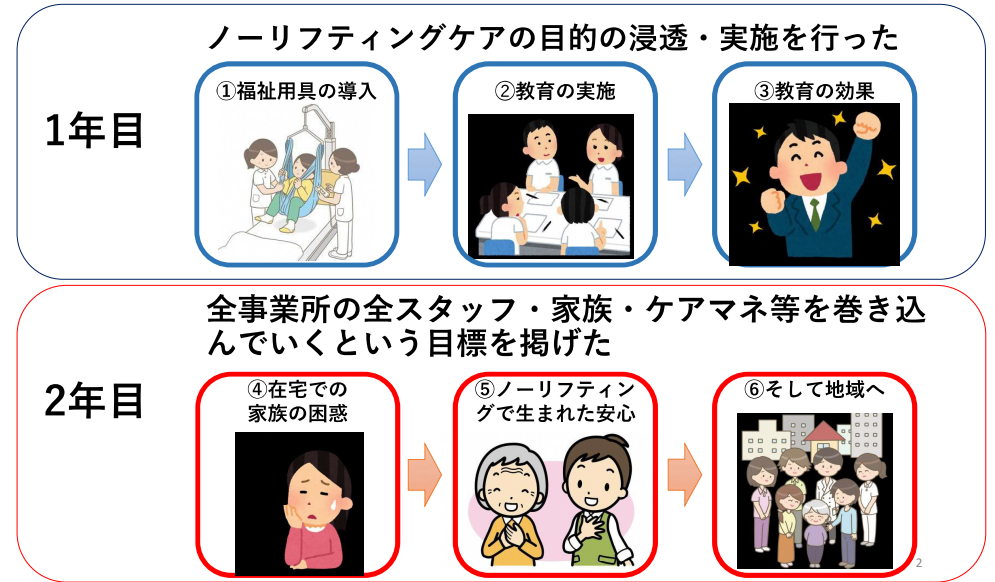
ノーリフティングケアの目的の浸透・実施を行った

1年目

①福祉用具の導入

②教育の実施

③教育の効果

全事業所の全スタッフ・家族・ケアマネ等を巻き込んでいくという目標を掲げた

2年目

④在宅での家族の困惑

⑤ノーリフティングで生まれた安心

⑥そして地域へ

2